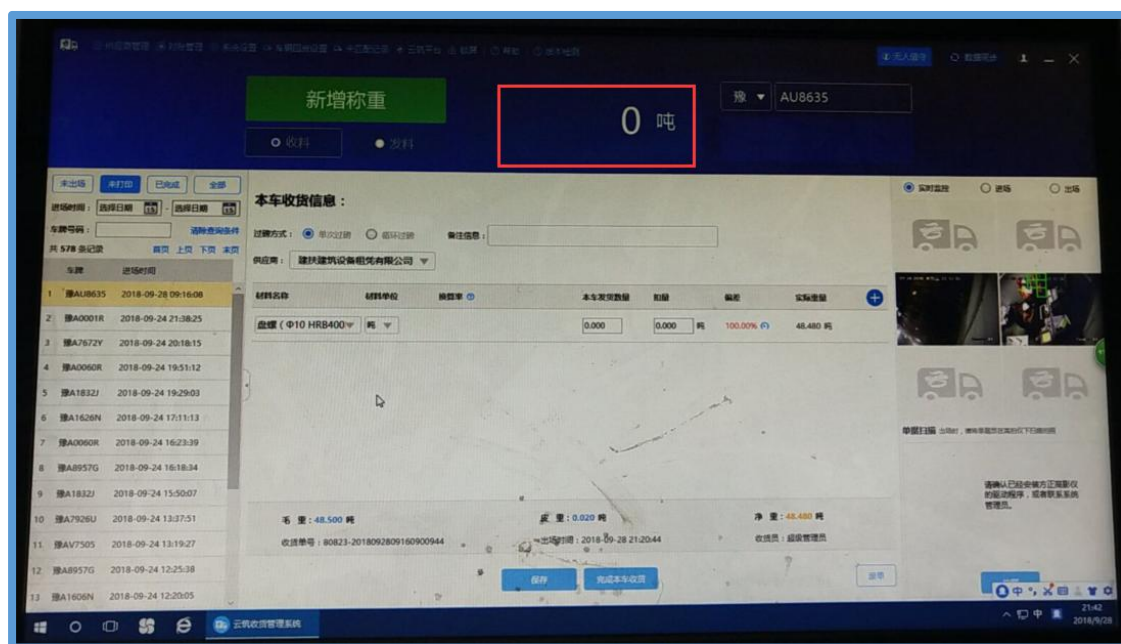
新增称重

○ 收料 ● 发料

0 吨

豫 ▾ AU8635

未出场 未打印 已完成 全部

进场时间：选择日期 - 选择日期

车牌号码： 清除查询条件

共 578 条记录 首页 上页 下页 末页

| | 车牌 | 进场时间 |
|---|---|---|
| 1 | 豫AU8635 | 2018-09-28 09:16:08 |
| 2 | 豫A0001R | 2018-09-24 21:38:25 |
| 3 | 豫A7672Y | 2018-09-24 20:18:15 |
| 4 | 豫A0060R | 2018-09-24 19:51:12 |
| 5 | 豫A1832J | 2018-09-24 19:29:03 |
| 6 | 豫A1626N | 2018-09-24 17:11:13 |
| 7 | 豫A0060R | 2018-09-24 16:23:39 |
| 8 | 豫A8957G | 2018-09-24 16:18:34 |
| 9 | 豫A1832J | 2018-09-24 15:50:07 |
| 10 | 豫A7926U | 2018-09-24 13:37:51 |
| 11 | 豫AV7505 | 2018-09-24 13:19:27 |
| 12 | 豫A8957G | 2018-09-24 12:25:38 |
| 13 | 豫A1606N | 2018-09-24 12:20:05 |

本车收货信息：

过磅方式： 单次过磅 ○ 循环过磅 备注信息：

供应商： 建扶建筑设备租凭有限公司

| 材料名称 | 材料单位 | 换算率 | 本车发货数量 | 扣量 | 偏差 | 实际重量 |
|---|---|---|---|---|---|---|
| 盘螺（Φ10 HRB400 | 吨 | | 0.000 | 0.000 吨 | 100.00% | 48.480 吨 |

毛 重：48.500 吨
皮 重：0.020 吨
净 重：48.480 吨
收货单号：80823-2018092809160900944
出场时间：2018-09-28 21:20:44
收货员：超级管理员

保存 完成本车收货 返回

● 实时监控 ○ 进场 ○ 出场

单据扫描

请确认已经安装方正高影仪的驱动程序，或者联系系统管理员。

云筑收货管理系统

21:42
2018/9/28